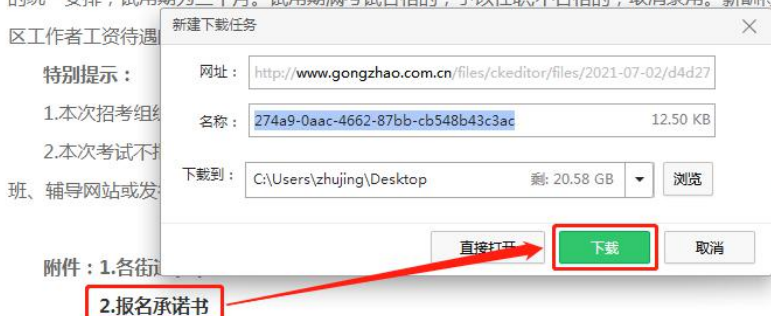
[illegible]安排，试用期为三个月。试用期满考试合格的，予以正式聘用；不合格的，取消录用。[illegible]

区工作者工资待遇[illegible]

特别提示：

1.本次招考组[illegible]

2.本次考试不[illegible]

班、辅导网站或发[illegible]

附件：1.各街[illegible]

2.报名承诺书

新建下载任务

网址： http://www.gongzhao.com.cn/files/ckeditor/files/2021-07-02/d4d27

名称： 274a9-0aac-4662-87bb-cb548b43c3ac 12.50 KB

下载到： C:\Users\zhujing\Desktop 剩: 20.58 GB 浏览

直接打开 下载 取消